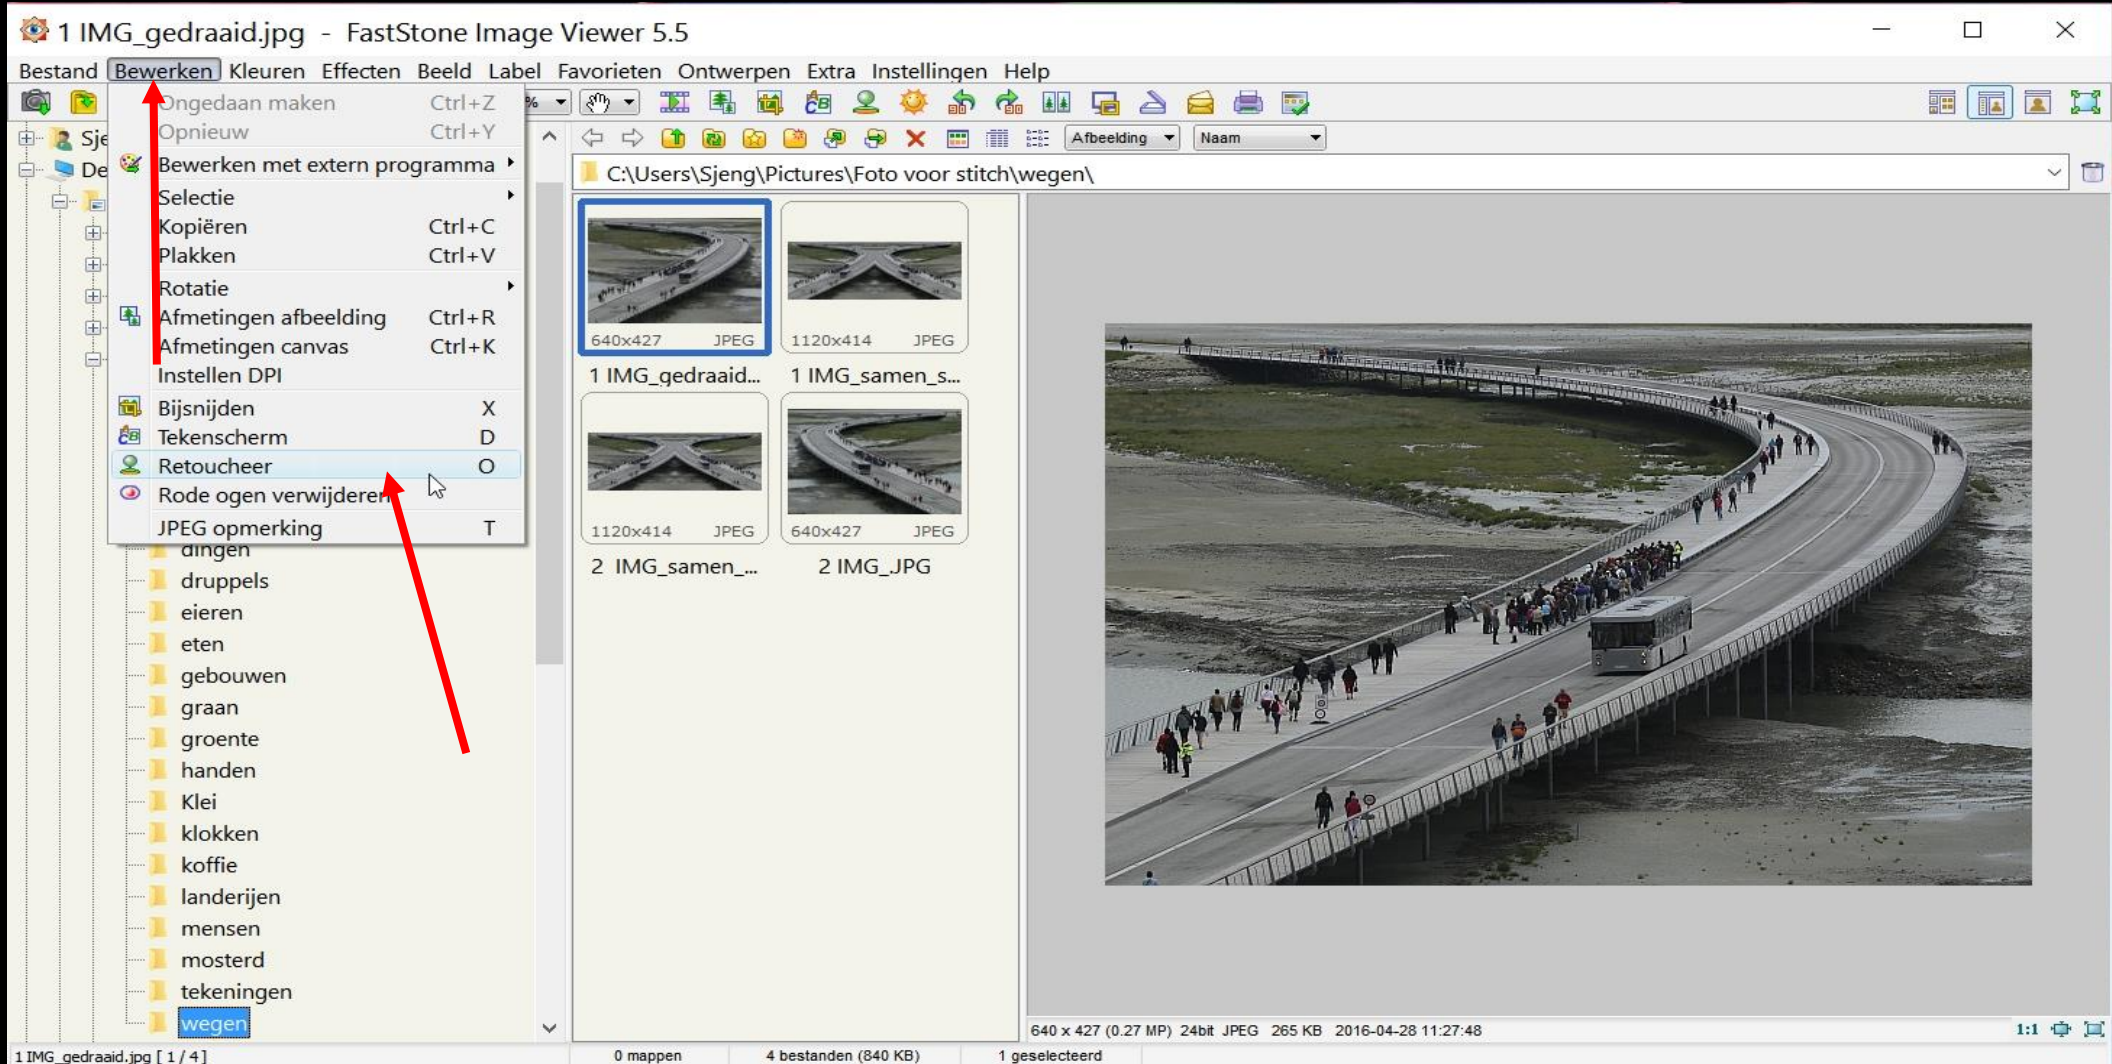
1 IMG_gedraaid.jpg - FastStone Image Viewer 5.5

Bestand Bewerken Kleuren Effecten Beeld Label Favorieten Ontwerpen Extra Instellingen Help

Ongedaan maken Ctrl+Z
Opnieuw Ctrl+Y
Bewerken met extern programma
Selectie
Kopiëren Ctrl+C
Plakken Ctrl+V
Rotatie
Afmetingen afbeelding Ctrl+R
Afmetingen canvas Ctrl+K
Instellen DPI
Bijsnijden X
Tekenscherm D
Retoucheer O
Rode ogen verwijderen
JPEG opmerking T

Sje
De

Afbeelding
Naam

C:\Users\Sjeng\Pictures\Foto voor stitch\wegen\

640x427 JPEG
1 IMG_gedraaid...
1120x414 JPEG
1 IMG_samen_s...
1120x414 JPEG
2 IMG_samen_...
640x427 JPEG
2 IMG_JPG

dingen
druppels
eieren
eten
gebouwen
graan
groente
handen
Klei
klokken
koffie
landerijen
mensen
mosterd
tekeningen
wegen

640 x 427 (0.27 MP) 24bit JPEG 265 KB 2016-04-28 11:27:48
1:1

1 IMG_gedraaid.jpg [ 1 / 4 ]
0 mappen
4 bestanden (840 KB)
1 geselecteerd